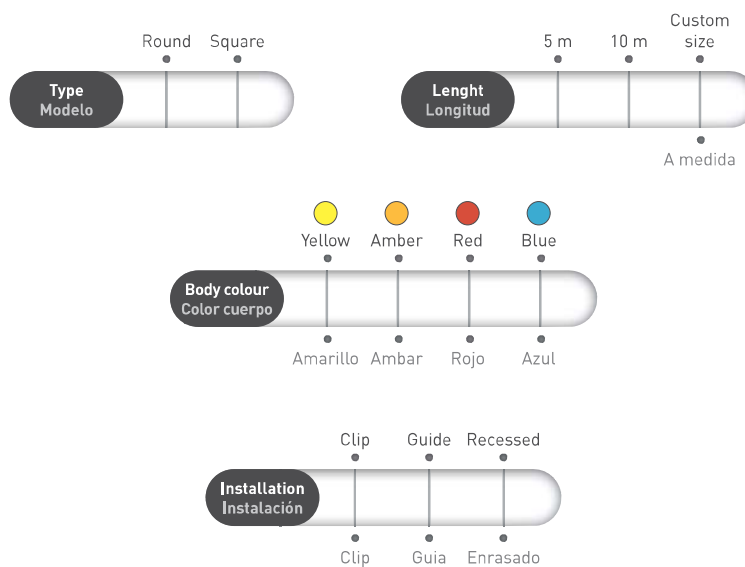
Type
Modelo

Round
Square

Lenght
Longitud

5 m
10 m
Custom size
A medida

Yellow
Amber
Red
Blue

Body colour
Color cuerpo

Amarillo
Ambar
Rojo
Azul

Clip
Guide
Recessed

Installation
Instalación

Clip
Guia
Enrasado